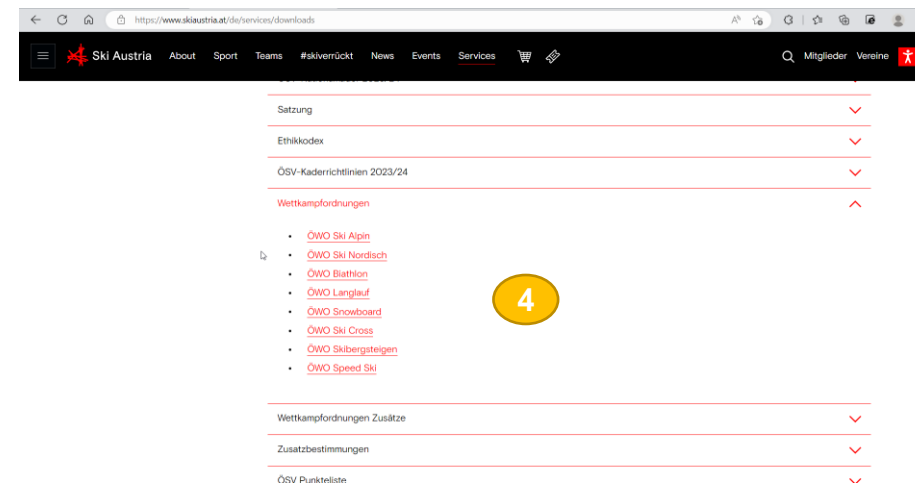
https://www.skiaustria.at/de/services/downloads

Ski Austria About Sport Teams #skiverrückt News Events Services

Mitglieder Vereine

Satzung

Ethikkodex

ÖSV-Kaderrichtlinien 2023/24

Wettkampfordnungen

- ÖWO Ski Alpin
- ÖWO Ski Nordisch
- ÖWO Biathlon
- ÖWO Langlauf
- ÖWO Snowboard
- ÖWO Ski Cross
- ÖWO Skibergsteigen
- ÖWO Speed Ski

4

Wettkampfordnungen Zusätze

Zusatzbestimmungen

ÖSV Punkteliste